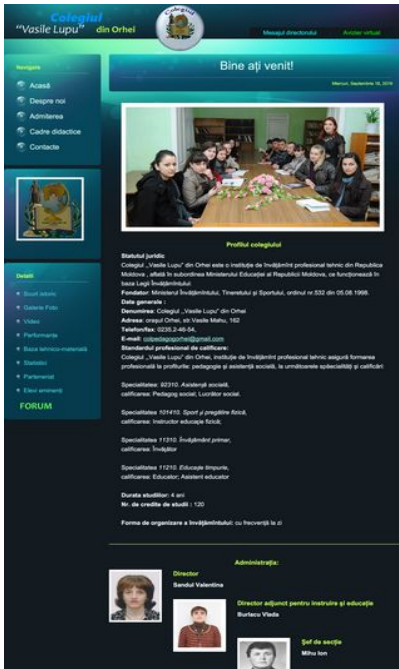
Colegiul
"Vasile Lupu" din Orhei

Colegiul

Mesajul directorului
Avizier virtual

Navigare

Acasă
Despre noi
Admiterea
Cadre didactice
Contacte

Bine ați venit!

Marcuri, Septembrie 18, 2019

Profilul colegiului

Statutul juridic:
Colegiul „Vasile Lupu" din Orhei este o instituție de învățământ profesional tehnic din Republica Moldova , aflată în subordinea Ministerului Educației al Republicii Moldova, ce funcționează în baza Legii învățământului.
Fondator: Ministerul Învățământului, Tineretului și Sportului, ordinul nr.532 din 05.06.1998.
Data generale :
Denumirea: Colegiul „Vasile Lupu" din Orhei
Adresa: orașul Orhei, str.Vasile Mahu, 162
Telefon/Fax: 0235.2-46-54,
E-mail: colpedagogorhei@gmail.com
Standardul profesional de calificare:
Colegiul „Vasile Lupu" din Orhei, instituție de învățământ profesional tehnic asigură formarea profesională la profilurile: pedagogie și asistență socială, la următoarele specialități și calificări:

Specialitatea: 92310. Asistență socială,
calificarea: Pedagog social; Lucrător social.

Specialitatea 101410. Sport și pregătire fizică,
calificarea: Instructor educație fizică;

Specialitatea 11310. Învățământ primar,
calificarea: Învățător

Specialitatea 11210. Educație timpurie,
calificarea: Educator; Asistent educator

Durata studiilor: 4 ani
Nr. de credite de studii : 120

Forma de organizare a învățământului: cu frecvență la zi

Detalii

Scurt istoric
Galerie Foto
Video
Performanțe
Baza tehnico-materială
Statistici
Parteneriat
Elevi eminenți

FORUM

Administrația:

Director
Sandul Valentina

Director adjunct pentru instruire și educație
Burlacu Vlada

Șef de secție
Mihu Ion